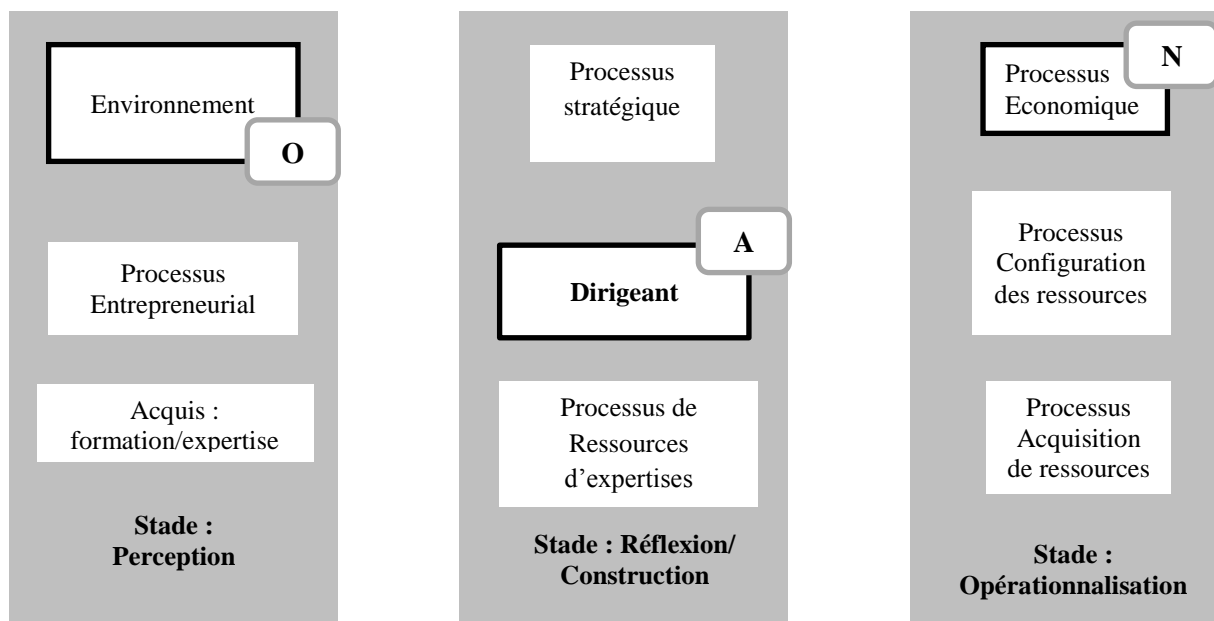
Environnement

O

Processus Entrepreneurial

Acquis : formation/expertise

**Stade : Perception**

Processus stratégique

A

**Dirigeant**

Processus de Ressources d'expertises

**Stade : Réflexion/ Construction**

Processus Economique

N

Processus Configuration des ressources

Processus Acquisition de ressources

**Stade : Opérationnalisation**